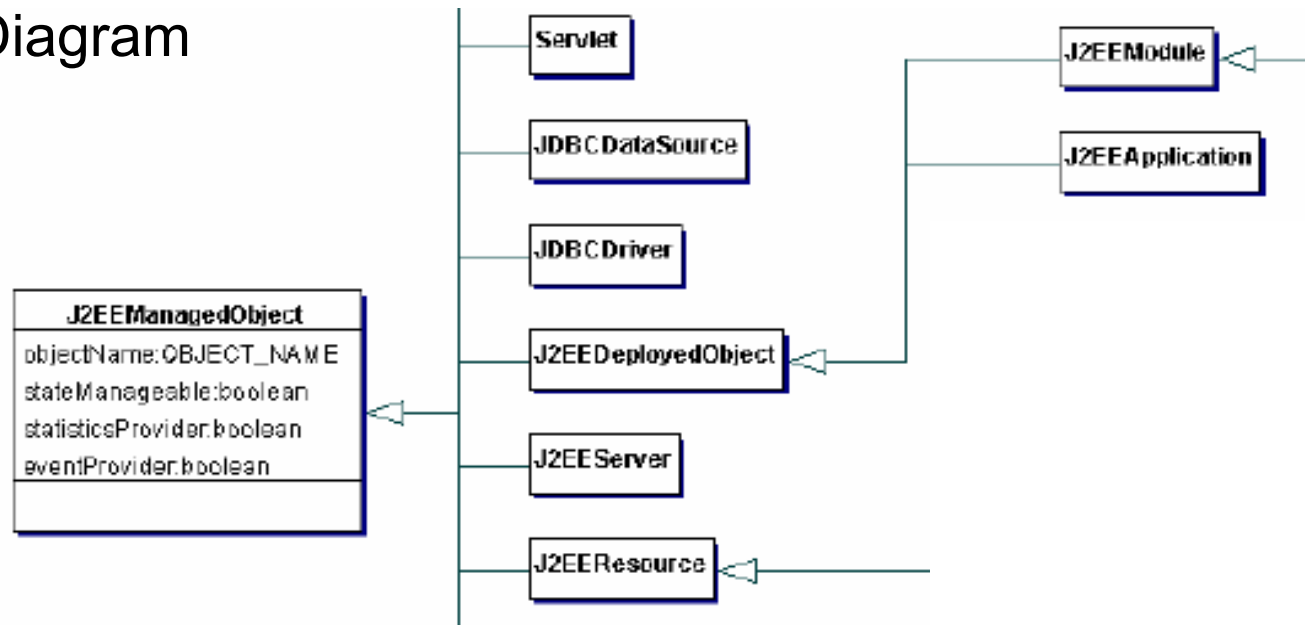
Diagram

J2EEManagedObject
objectName:OBJECT_NAME
stateManageable:boolean
statisticsProvider:boolean
eventProvider:boolean

Servlet

JDBCDataSource

JDBCDriver

J2EEDeployedObject

J2EEServer

J2EEResource

J2EEModule

J2EEApplication